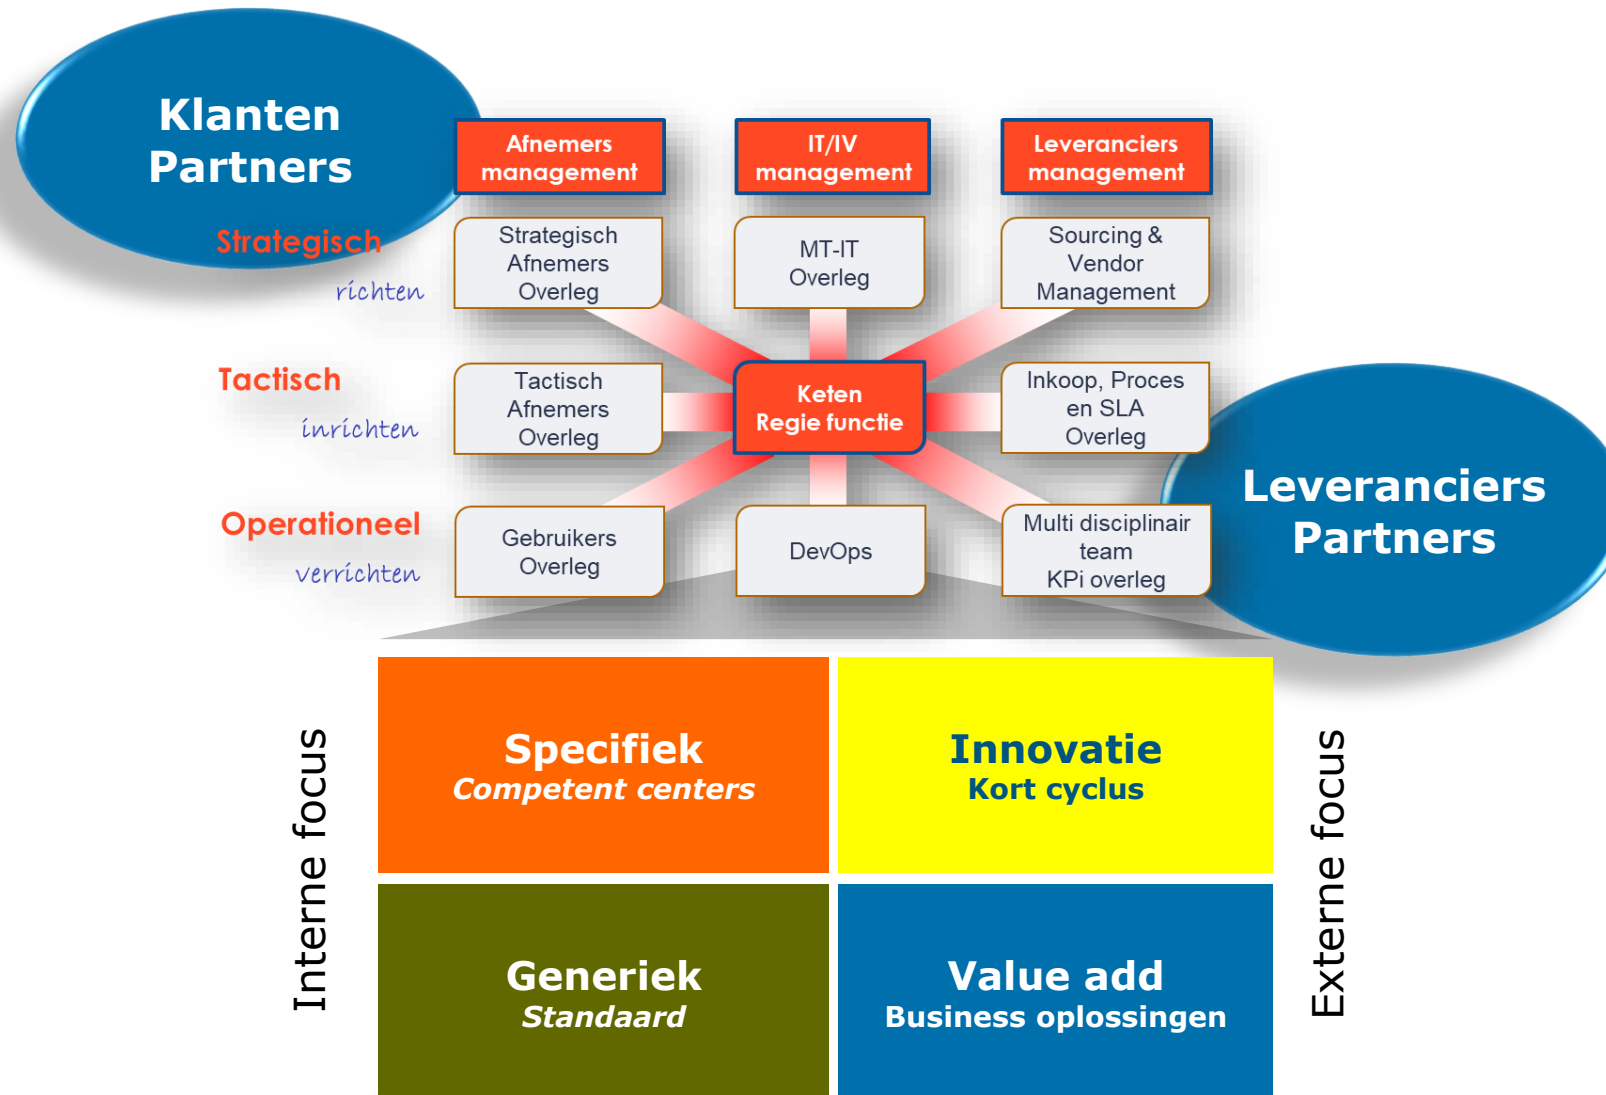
Klanten Partners

Strategisch

richten

Afnemers management

IT/IV management

Leveranciers management

Strategisch Afnemers Overleg

MT-IT Overleg

Sourcing & Vendor Management

Tactisch

inrichten

Tactisch Afnemers Overleg

Keten Regie functie

Inkoop, Proces en SLA Overleg

Operationeel

verrichten

Gebruikers Overleg

DevOps

Multi disciplinair team KPi overleg

Leveranciers Partners

Interne focus

Specifiek
Competent centers

Innovatie
Kort cyclus

Generiek
Standaard

Value add
Business oplossingen

Externe focus